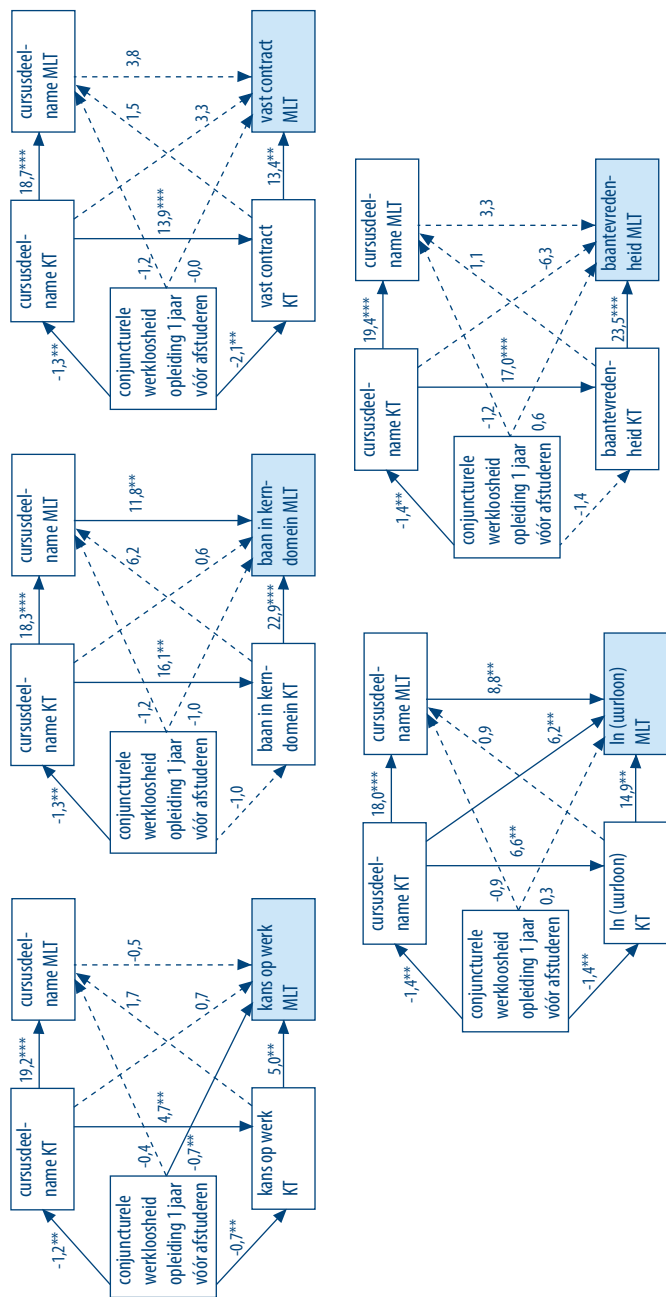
cursusdeelname MLT

cursusdeelname KT

conjuncturele werkloosheid opleiding 1 jaar vóór afstuderen

kans op werk KT

kans op werk MLT

19,2***

-1,2**

-0,5

1,7

0,7

4,7**

-0,4

-0,7**

-0,7**

5,0**

cursusdeelname MLT

cursusdeelname KT

conjuncturele werkloosheid opleiding 1 jaar vóór afstuderen

baan in kerndomein KT

baan in kerndomein MLT

18,3***

-1,3**

11,8**

6,2

0,6

16,1**

-1,2

-1,0

-1,0

22,9***

cursusdeelname MLT

cursusdeelname KT

conjuncturele werkloosheid opleiding 1 jaar vóór afstuderen

vast contract KT

vast contract MLT

18,7***

-1,3**

3,8

1,5

3,3

13,9***

-1,2

-0,0

-2,1**

13,4**

cursusdeelname MLT

cursusdeelname KT

conjuncturele werkloosheid opleiding 1 jaar vóór afstuderen

ln (uurloon) KT

ln (uurloon) MLT

18,0***

-1,4**

8,8**

0,9

6,2**

6,6**

-0,9

0,3

-1,4**

14,9**

cursusdeelname MLT

cursusdeelname KT

conjuncturele werkloosheid opleiding 1 jaar vóór afstuderen

baantevredenheid KT

baantevredenheid MLT

19,4***

-1,4**

3,3

1,1

-6,3

17,0***

-1,2

0,6

-1,4

23,5***